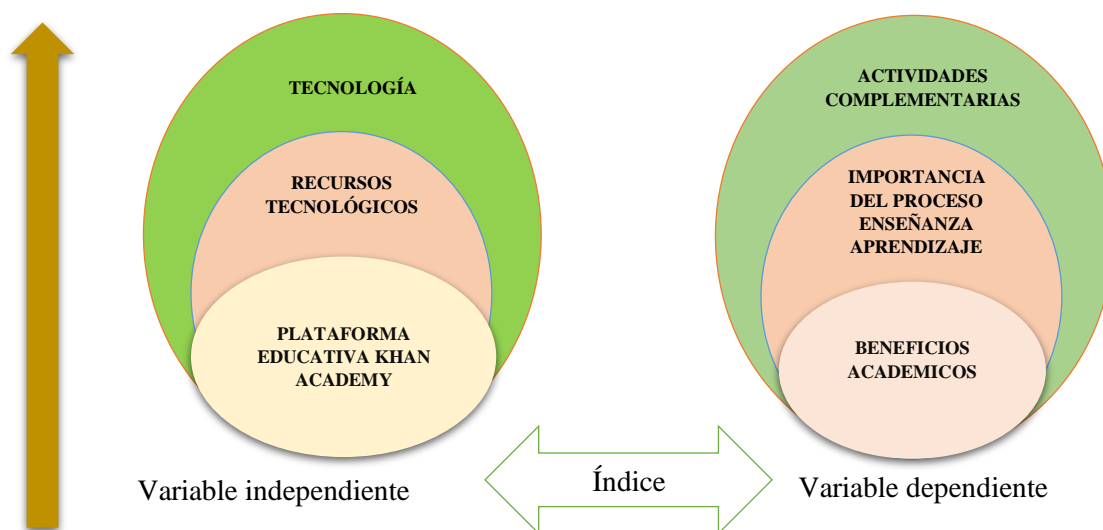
TECNOLOGÍA

RECURSOS TECNOLÓGICOS

PLATAFORMA EDUCATIVA KHAN ACADEMY

ACTIVIDADES COMPLEMENTARIAS

IMPORTANCIA DEL PROCESO ENSEÑANZA APRENDIZAJE

BENEFICIOS ACADEMICOS

Variable independiente

Índice

Variable dependiente